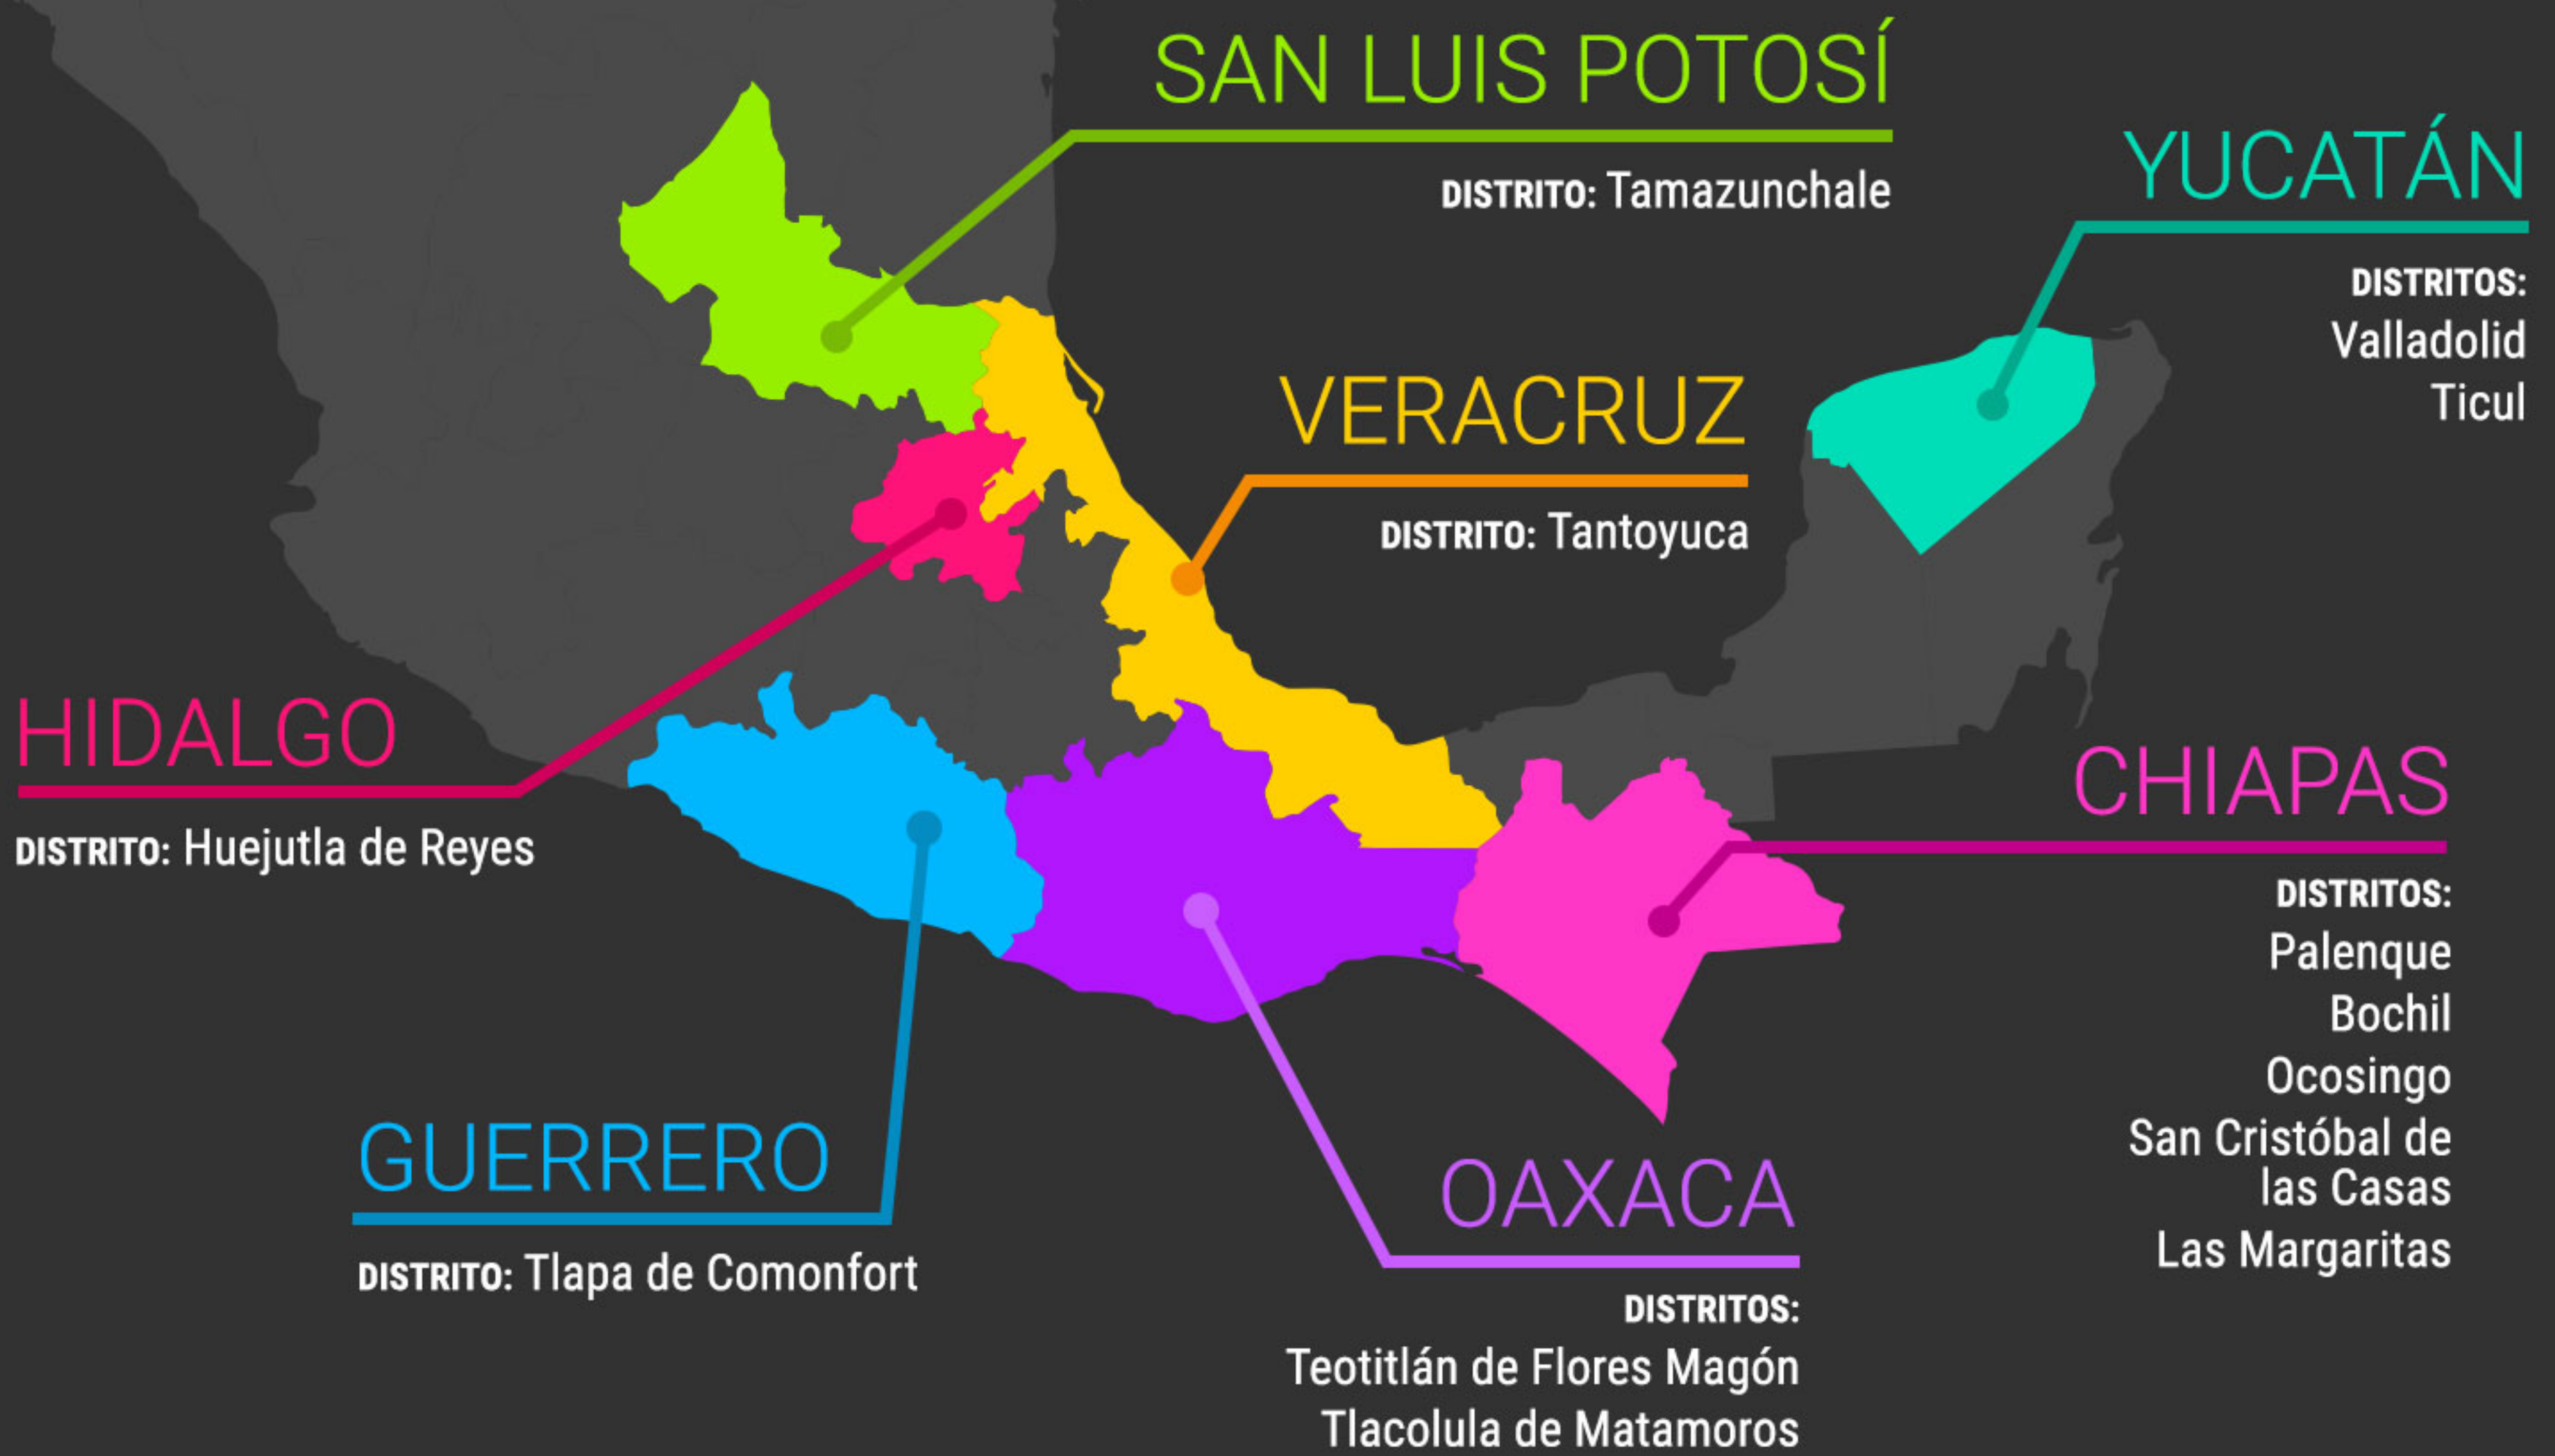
SAN LUIS POTOSÍ

DISTRITO: Tamazunchale

YUCATÁN

DISTRITOS:
Valladolid
Ticul

VERACRUZ

DISTRITO: Tantoyuca

HIDALGO

DISTRITO: Huejutla de Reyes

CHIAPAS

DISTRITOS:
Palenque
Bochil
Ocosingo
San Cristóbal de las Casas
Las Margaritas

GUERRERO

DISTRITO: Tlapa de Comonfort

OAXACA

DISTRITOS:
Teotitlán de Flores Magón
Tlacolula de Matamoros